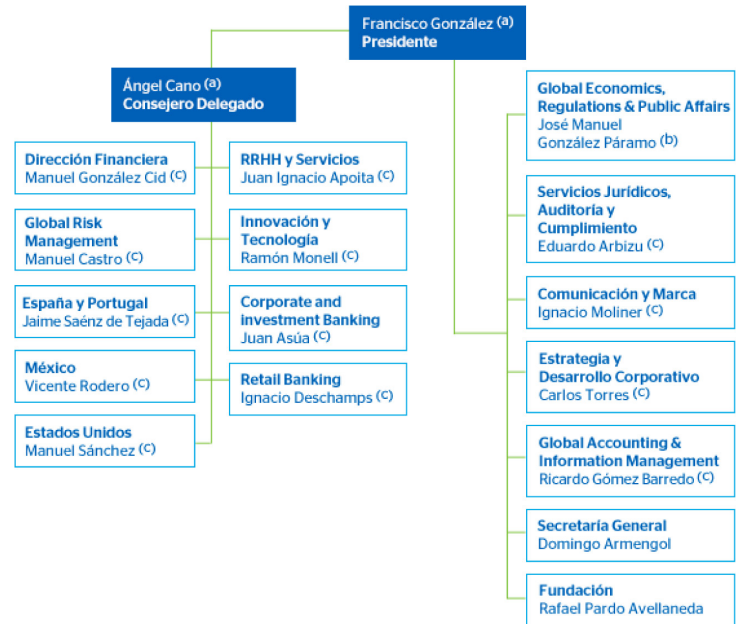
Francisco González (a)
Presidente

Ángel Cano (a)
Consejero Delegado

Dirección Financiera
Manuel González Cid (c)

Global Risk Management
Manuel Castro (c)

España y Portugal
Jaime Saénz de Tejada (c)

México
Vicente Rodero (c)

Estados Unidos
Manuel Sánchez (c)

RRHH y Servicios
Juan Ignacio Apoita (c)

Innovación y Tecnología
Ramón Monell (c)

Corporate and investment Banking
Juan Asúa (c)

Retail Banking
Ignacio Deschamps (c)

Global Economics, Regulations & Public Affairs
José Manuel González Páramo (b)

Servicios Jurídicos, Auditoría y Cumplimiento
Eduardo Arbizu (c)

Comunicación y Marca
Ignacio Moliner (c)

Estrategia y Desarrollo Corporativo
Carlos Torres (c)

Global Accounting & Information Management
Ricardo Gómez Barredo (c)

Secretaría General
Domingo Armengol

Fundación
Rafael Pardo Avellaneda